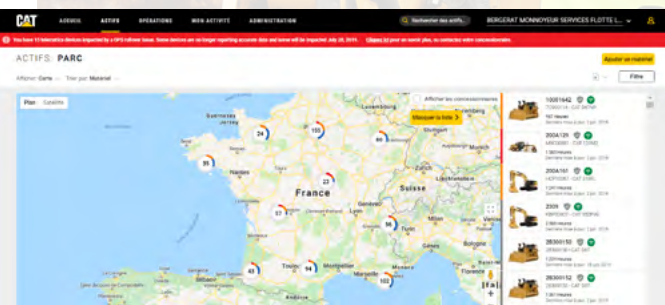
CAT ACCUEIL ACTIFS OPÉRATIONS MON ACTIVITÉ ADMINISTRATION

Rechercher des actifs... BERGERAT MONNOYEUR SERVICES FLOTTE L...

You have 13 telematics devices impacted by a GPS rollover issue. Some devices are no longer reporting accurate data and some will be impacted July 28, 2019. Cliquez ici pour en savoir plus, ou contactez votre concessionnaire.

ACTIFS: PARC

Ajouter un matériel

Afficher: Carte Trier par: Matériel

Filtre

Plan Satellite

Afficher les concessionnaires

Masquer la liste

24 155 49 35 22 57 56 43 94 102

France

Nantes Suisse Genève Turin Toulouse Montpellier Marseille

10051642 162 Heures

200A129 1 363 Heures

200A161 1 201 Heures

2009 2 565 Heures

28300150 1 229 Heures

28300152 1 255 Heures